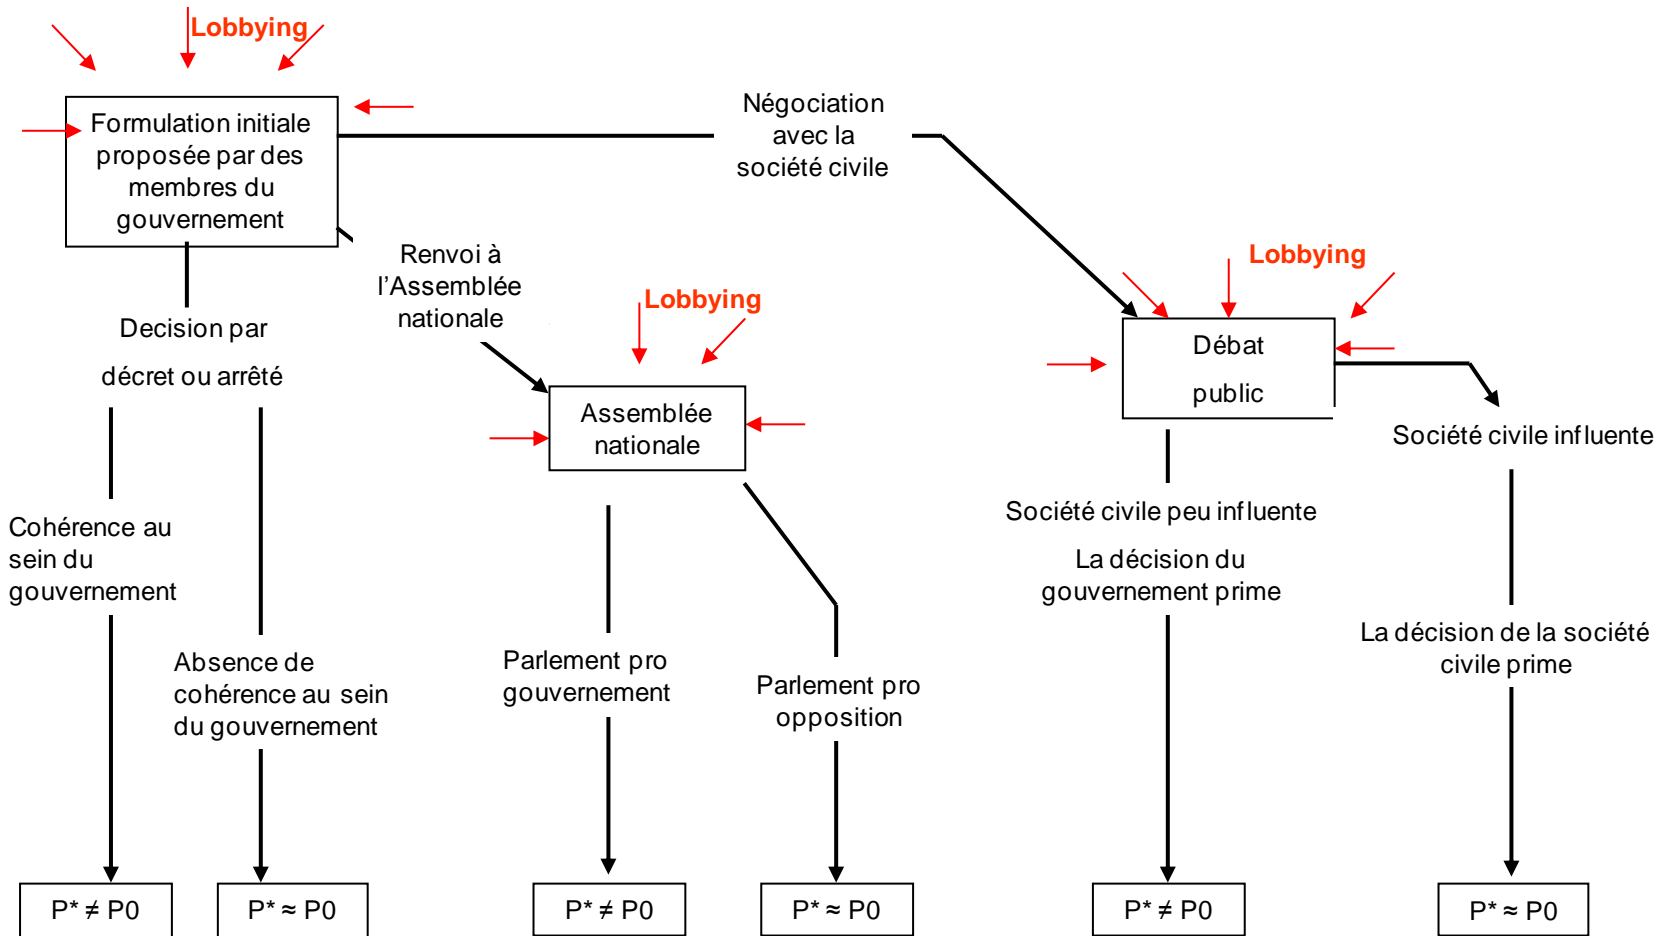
Lobbying

Formulation initiale proposée par des membres du gouvernement

Négociation avec la société civile

Renvoi à l'Assemblée nationale

Decision par décret ou arrêté

Lobbying

Assemblée nationale

Lobbying

Débat public

Société civile influente

Cohérence au sein du gouvernement

Absence de cohérence au sein du gouvernement

Parlement pro gouvernement

Parlement pro opposition

Société civile peu influente

La décision du gouvernement prime

La décision de la société civile prime

$P^* \neq P0$

$P^* \approx P0$

$P^* \neq P0$

$P^* \approx P0$

$P^* \neq P0$

$P^* \approx P0$